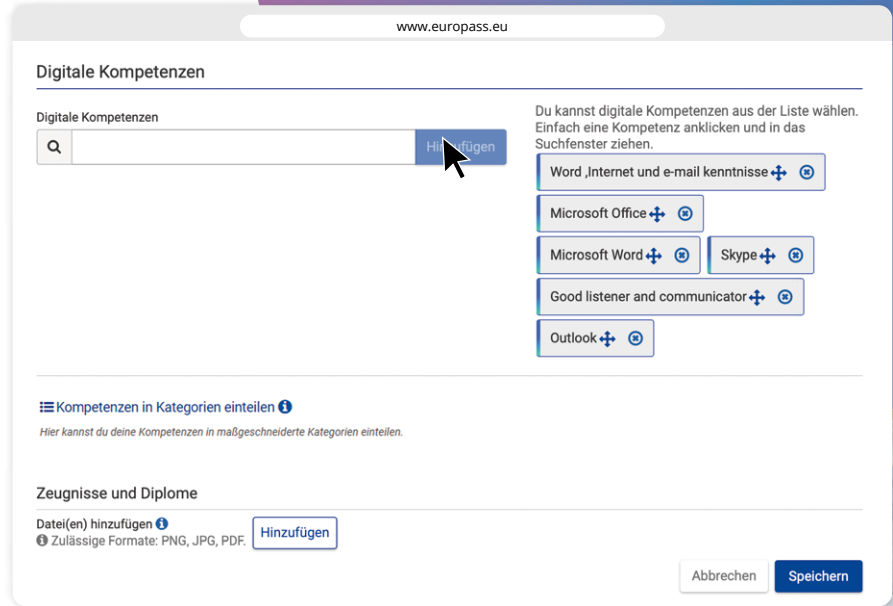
www.europass.eu

Digitale Kompetenzen

Digitale Kompetenzen

Hinzufügen

Du kannst digitale Kompetenzen aus der Liste wählen. Einfach eine Kompetenz anklicken und in das Suchfenster ziehen.

Word ,Internet und e-mail kenntnisse

Microsoft Office

Microsoft Word

Skype

Good listener and communicator

Outlook

Kompetenzen in Kategorien einteilen

Hier kannst du deine Kompetenzen in maßgeschneiderte Kategorien einteilen.

Zeugnisse und Diplome

Datei(en) hinzufügen

Zulässige Formate: PNG, JPG, PDF.

Hinzufügen

Abbrechen

Speichern